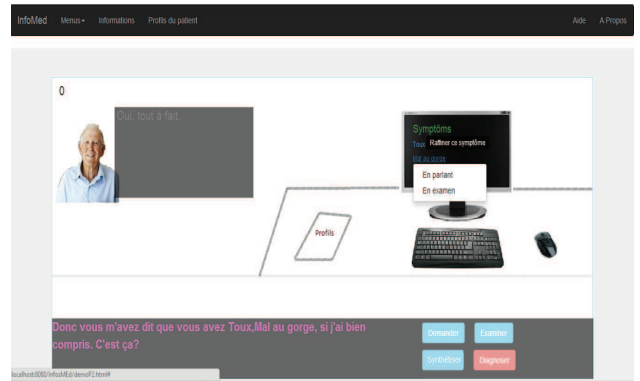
InfoMed Menus Informations Profils du patient Aide A Propos

0

Oui, tout a fait.

Symptôms
Toux Raffiner ce symptôme
Mal au gorge
En parlant
En examen

Profils

Donc vous m'avez dit que vous avez Toux,Mal au gorge, si j'ai bien compris. C'est ça?

Demander Examiner
Synthétiser Diagnoser

localhost:8080/InfoMEd/demoF2.html#